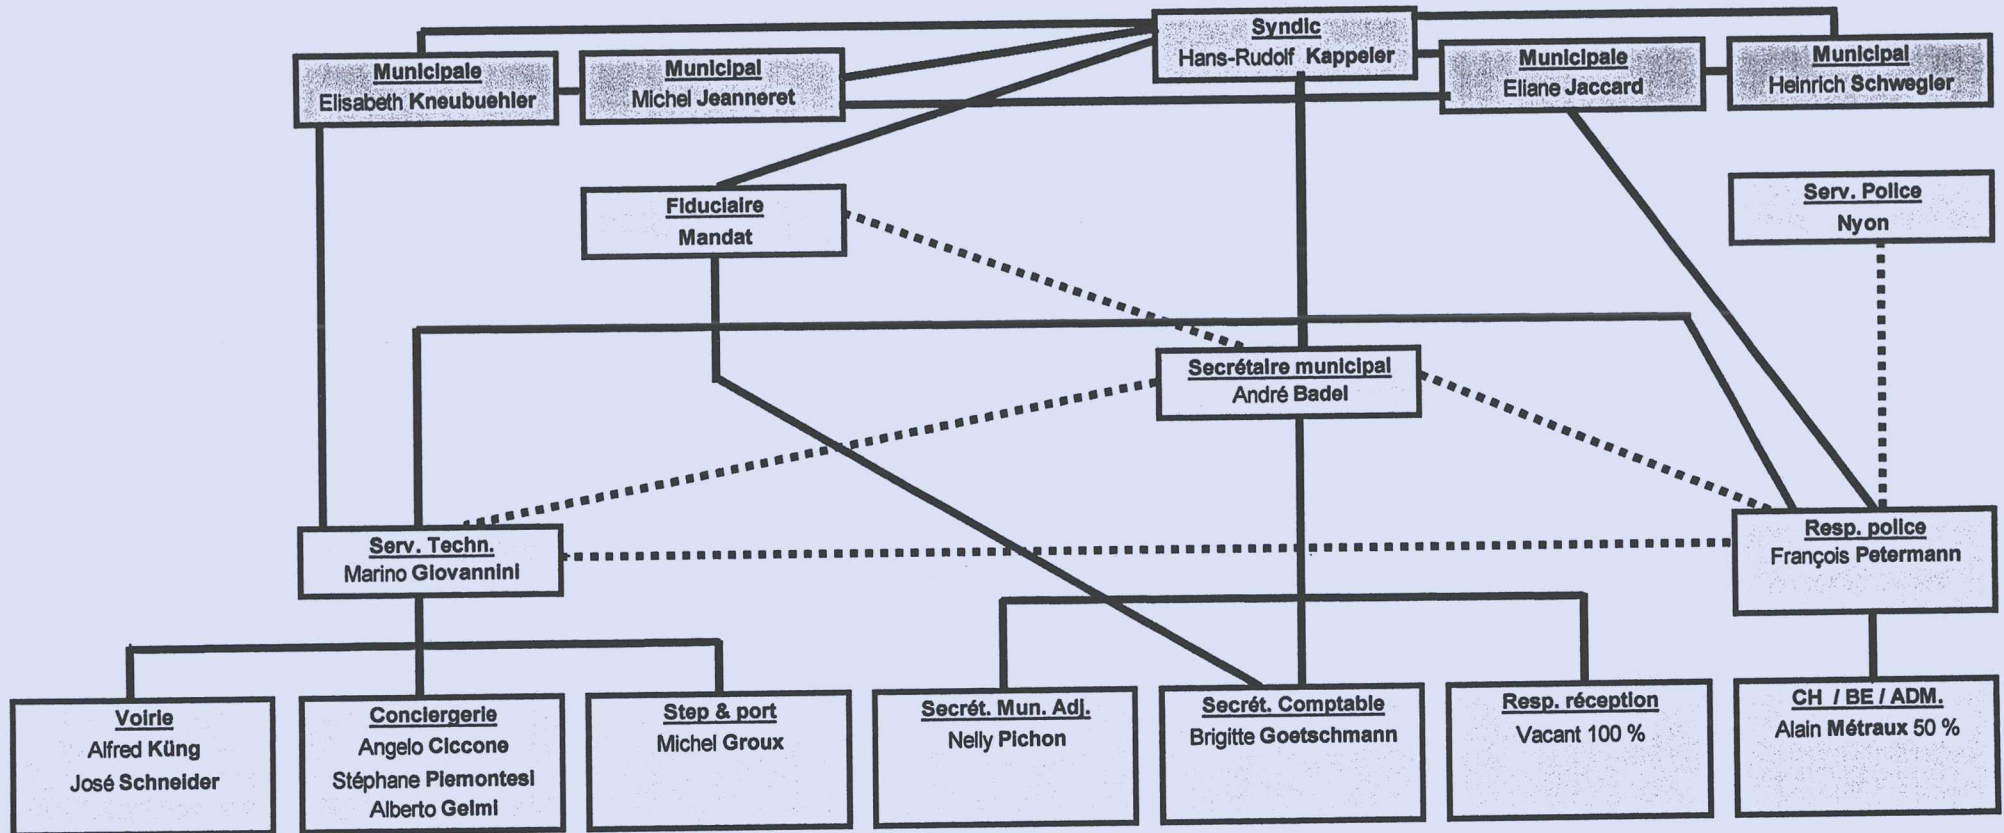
Syndic
Hans-Rudolf Kappeler

Municipale
Elisabeth Kneubuehler

Municipal
Michel Jeanneret

Municipale
Eliane Jaccard

Municipal
Heinrich Schwegler

Fiduciaire
Mandat

Serv. Police
Nyon

Secrétaire municipal
André Badel

Serv. Techn.
Marino Giovannini

Resp. police
François Petermann

Voirie
Alfred Küng
José Schneider

Conciergerie
Angelo Ciccone
Stéphane Piemontesi
Alberto Gelmi

Step & port
Michel Groux

Secrét. Mun. Adj.
Nelly Pichon

Secrét. Comptable
Brigitte Goetschmann

Resp. réception
Vacant 100 %

CH / BE / ADM.
Alain Métraux 50 %